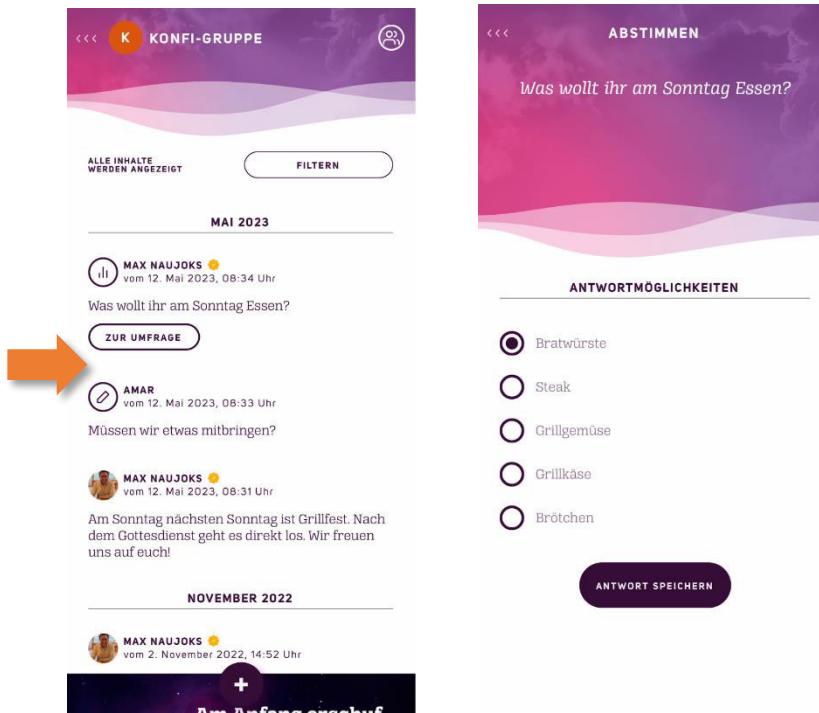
‹‹‹ K KONFI-GRUPPE

ALLE INHALTE WERDEN ANGEZEIGT

FILTERN

MAI 2023

MAX NAUJOKS
vom 12. Mai 2023, 08:34 Uhr

Was wollt ihr am Sonntag Essen?

ZUR UMFRAGE

AMAR
vom 12. Mai 2023, 08:33 Uhr

Müssen wir etwas mitbringen?

MAX NAUJOKS
vom 12. Mai 2023, 08:31 Uhr

Am Sonntag nächsten Sonntag ist Grillfest. Nach dem Gottesdienst geht es direkt los. Wir freuen uns auf euch!

NOVEMBER 2022

MAX NAUJOKS
vom 2. November 2022, 14:52 Uhr

+

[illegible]

‹‹‹ ABSTIMMEN

Was wollt ihr am Sonntag Essen?

ANTWORTMÖGLICHKEITEN

Bratwürste

Steak

Grillgemüse

Grillkäse

Brötchen

ANTWORT SPEICHERN